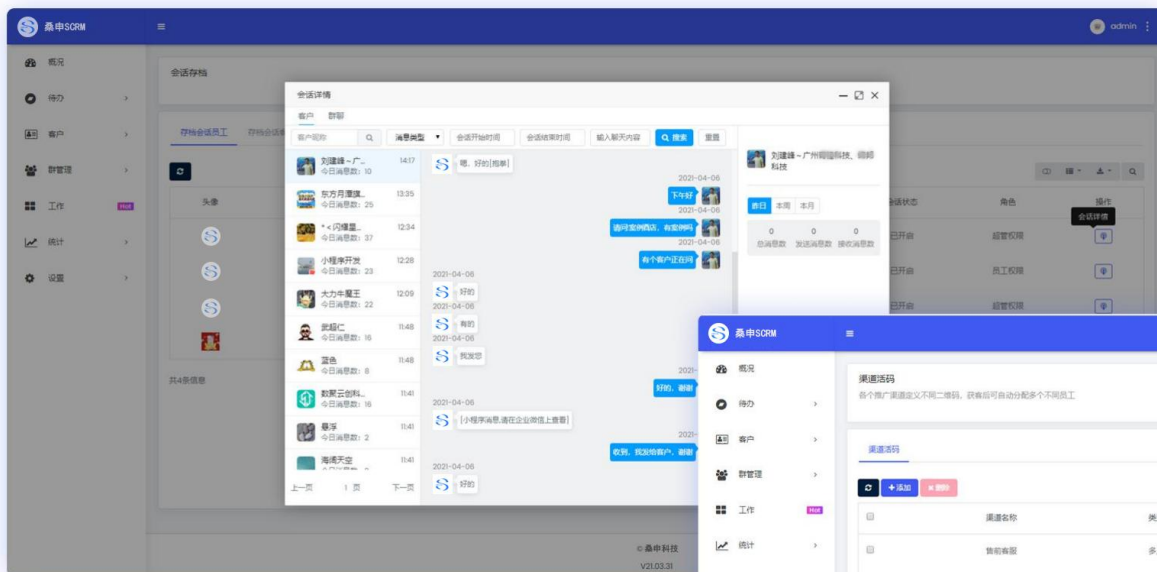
桑申SCRM ≡ admin

概况
待办
客户
群管理
工作 Hot
统计
设置

会话存档

存档会话员工 存档会话

头像

共4条信息

会话状态 角色 操作
会话详情
已开启 超管权限
已开启 员工权限
已开启 超管权限

会话详情 − ☐ ×
客户 群聊
客户昵称 消息类型 会话开始时间 会话结束时间 输入聊天内容 搜索 重置

刘建峰～广... 14:17 今日消息数：10
东方月瑾旗... 13:35 今日消息数：25
*＜闪耀星... 12:34 今日消息数：37
小程序开发 12:28 今日消息数：23
大力牛魔王 12:09 今日消息数：22
武超仁 11:48 今日消息数：16
蓝色 11:48 今日消息数：8
数聚云创科... 11:41 今日消息数：16
暴浮 11:41 今日消息数：2
海阔天空 11:41

上一页 1 页 下一页

嗯，好的[抱拳]
2021-04-06
下午好
2021-04-06
请问案例酒店，有案例吗
2021-04-06
有个客户正在问
2021-04-06
好的
2021-04-06
有的
2021-04-06
我发您
2021-
好的，谢谢
2021-04-06
[小程序消息,请在企业微信上查看]
2021-
收到，我发给客户，谢谢
2021-04-06
好的

刘建峰～广州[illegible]科技、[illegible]科技
昨日 本周 本月
0 总消息数 0 发送消息数 0 接收消息数

© 桑申科技
V21.03.31

桑申SCRM ≡
概况
待办
客户
群管理
工作 Hot
统计

渠道活码
各个推广渠道定义不同二维码，获客后可自动分配多个不同员工

渠道活码
+ 添加 × 删除
渠道名称 类
售前客服 多